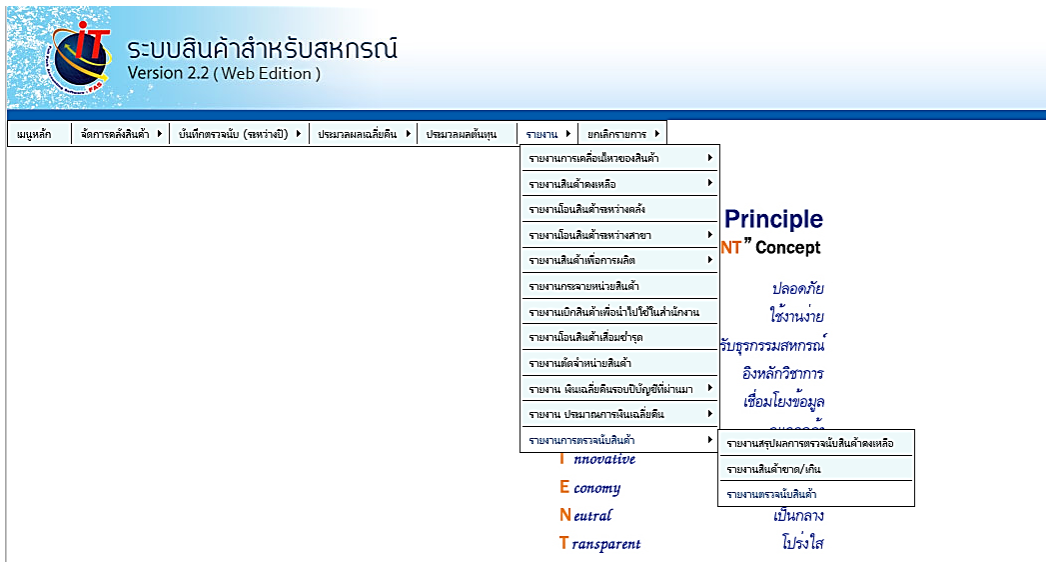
iT

ระบบสินค้าสำหรับสหกรณ์
Version 2.2 ( Web Edition )

เมนูหลัก
จัดการคลังสินค้า
บันทึกตรวจนับ (ระหว่างปี)
ประมวลผลเฉลี่ยคืน
ประมวลผลต้นทุน
รายงาน
ยกเลิกรายการ

รายงานการเคลื่อนไหวของสินค้า
รายงานสินค้าคงเหลือ
รายงานโอนสินค้าระหว่างคลัง
รายงานโอนสินค้าระหว่างสาขา
รายงานสินค้าเพื่อการผลิต
รายงานกระจายหน่วยสินค้า
รายงานเบิกสินค้าเพื่อนำไปใช้ในสำนักงาน
รายงานโอนสินค้าเสื่อมชำรุด
รายงานตัดจำหน่ายสินค้า
รายงาน เงินเฉลี่ยคืนรอบปีบัญชีที่ผ่านมา
รายงาน ประมาณการเงินเฉลี่ยคืน
รายงานการตรวจนับสินค้า

รายงานสรุปผลการตรวจนับสินค้าคงเหลือ
รายงานสินค้าขาด/เกิน
รายงานตรวจนับสินค้า

Principle
NT" Concept

ปลอดภัย
ใช้งานง่าย
รับธุรกรรมสหกรณ์
อิงหลักวิชาการ
เชื่อมโยงข้อมูล
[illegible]

I nnovative
E conomy
N eutral
T ransparent

เป็นกลาง
โปร่งใส